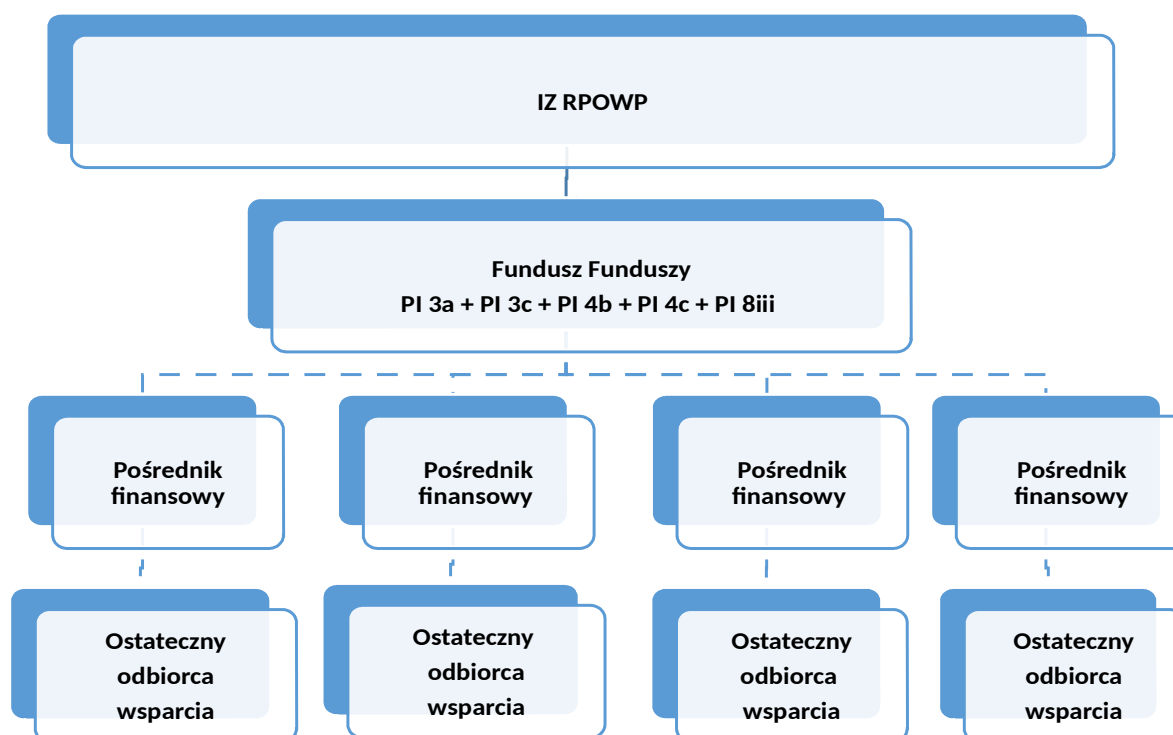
IZ RPOWP

Fundusz Funduszy
PI 3a + PI 3c + PI 4b + PI 4c + PI 8iii

Pośrednik finansowy

Pośrednik finansowy

Pośrednik finansowy

Pośrednik finansowy

Ostateczny odbiorca wsparcia

Ostateczny odbiorca wsparcia

Ostateczny odbiorca wsparcia

Ostateczny odbiorca wsparcia